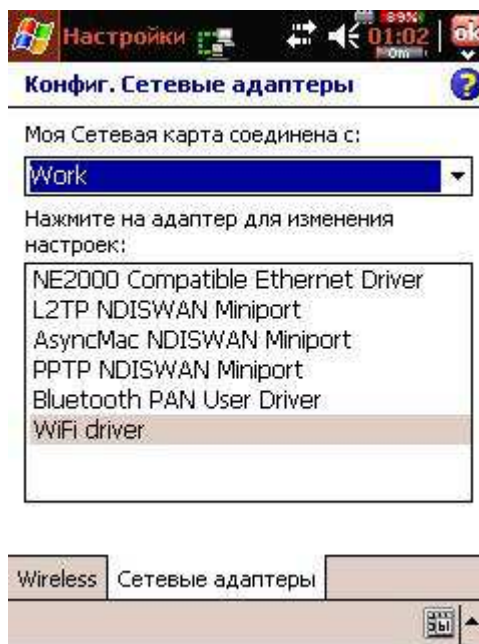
Настройки 89% 01:02 ok

Конфиг. Сетевые адаптеры

Моя Сетевая карта соединена с:

Work

Нажмите на адаптер для изменения настроек:

NE2000 Compatible Ethernet Driver
L2TP NDISWAN Miniport
AsyncMac NDISWAN Miniport
PPTP NDISWAN Miniport
Bluetooth PAN User Driver
WiFi driver

Wireless | Сетевые адаптеры